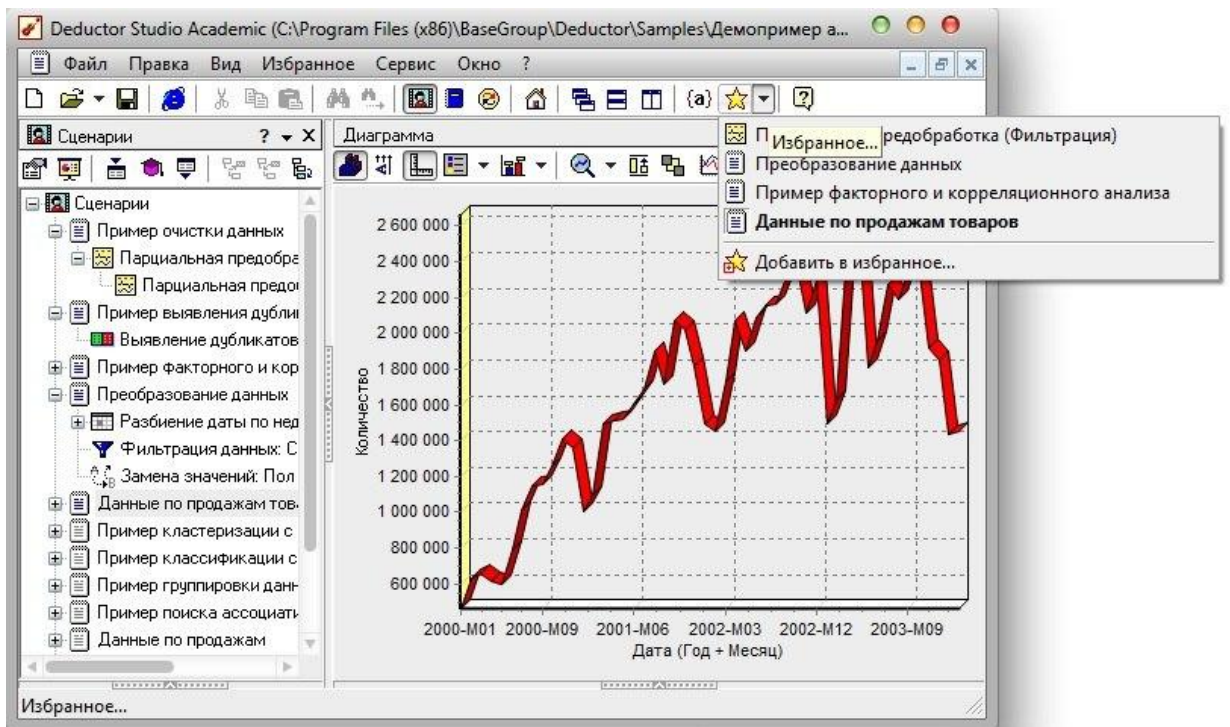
Deductor Studio Academic (C:\Program Files (x86)\BaseGroup\Deductor\Samples\Демопример а...

Файл Правка Вид Избранное Сервис Окно ?

{a}

Сценарии ? ▾ X

Диаграмма

Сценарии
Пример очистки данных
Парциальная предобра
Парциальная предоі
Пример выявления дублиі
Выявление дубликатов
Пример факторного и кор
Преобразование данных
Разбиение даты по нед
Фильтрация данных: С
Замена значений: Пол
Данные по продажам тов
Пример кластеризации с
Пример классификации с
Пример группировки данн
Пример поиска ассоциати
Данные по продажам

П Избранное... редобработка (Фильтрация)
Преобразование данных
Пример факторного и корреляционного анализа
**Данные по продажам товаров**
Добавить в избранное...

2 600 000
2 400 000
2 200 000
2 000 000
1 800 000
1 600 000
1 400 000
1 200 000
1 000 000
800 000
600 000

Количество

2000-M01 2000-M09 2001-M06 2002-M03 2002-M12 2003-M09
Дата (Год + Месяц)

Избранное...